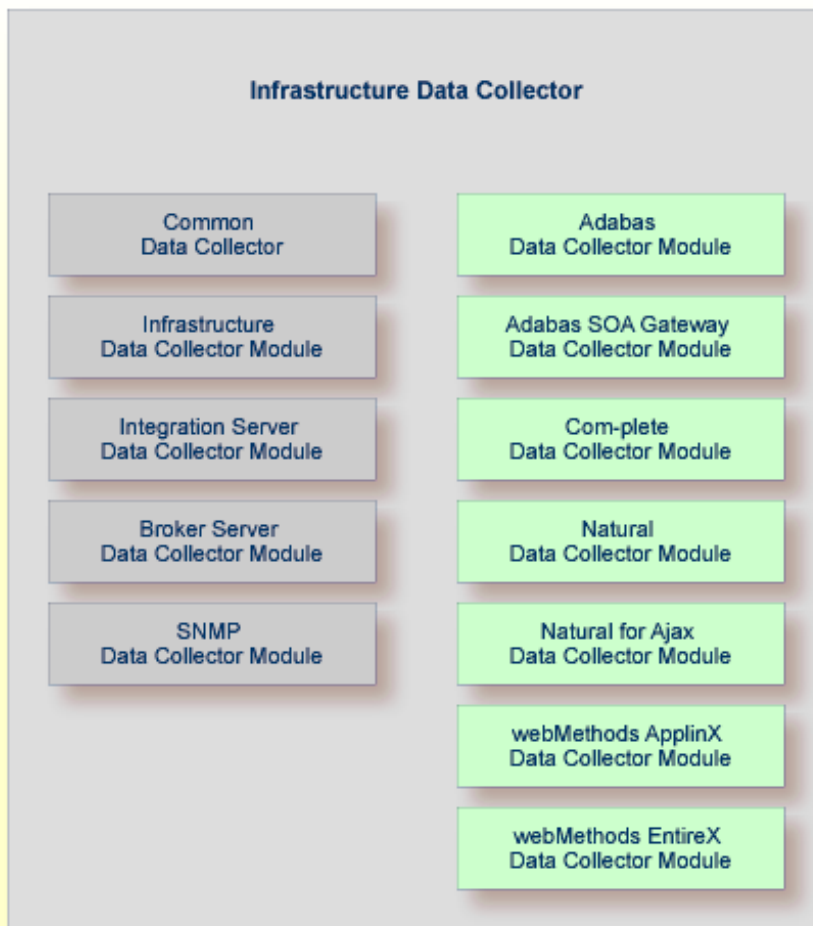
Infrastructure Data Collector

Common
Data Collector

Infrastructure
Data Collector Module

Integration Server
Data Collector Module

Broker Server
Data Collector Module

SNMP
Data Collector Module

Adabas
Data Collector Module

Adabas SOA Gateway
Data Collector Module

Com-plete
Data Collector Module

Natural
Data Collector Module

Natural for Ajax
Data Collector Module

webMethods ApplinX
Data Collector Module

webMethods EntireX
Data Collector Module